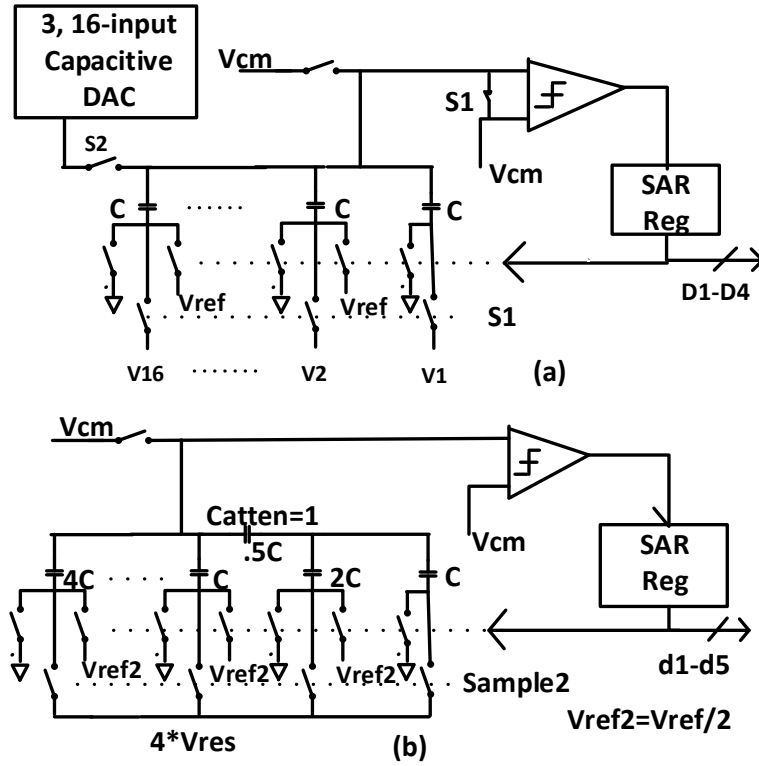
3, 16-input Capacitive DAC

Vcm

S1

Vcm

S2

C

C

C

SAR Reg

Vref

Vref

S1

D1-D4

V16

V2

V1

(a)

Vcm

Vcm

Catten=1

.5C

4C

C

2C

C

SAR Reg

Vref2

Vref2

Vref2

Sample2

d1-d5

Vref2=Vref/2

4*Vres

(b)